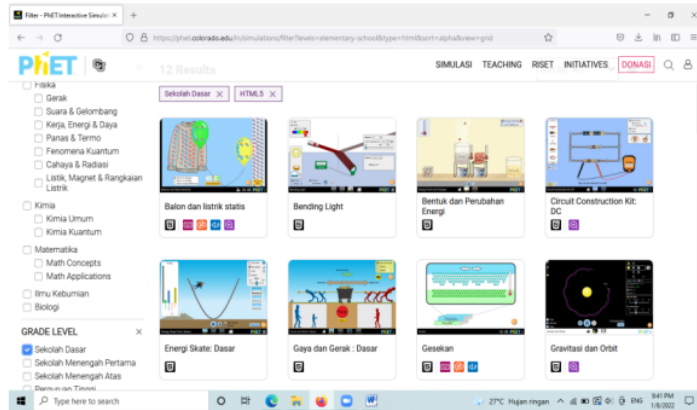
Filter - PhET Interactive Simula ×
+
https://phet.colorado.edu/in/simulations/filter?levels=elementary-school&type=html&sort=alpha&view=grid
PhET
12 Results
SIMULASI TEACHING RISET INITIATIVES DONASI
Fisika
Gerak
Suara & Gelombang
Kerja, Energi & Daya
Panas & Termo
Fenomena Kuantum
Cahaya & Radiasi
Listik, Magnet & Rangkaian Listrik
Kimia
Kimia Umum
Kimia Kuantum
Matematika
Math Concepts
Math Applications
Ilmu Kebumian
Biologi
GRADE LEVEL ×
Sekolah Dasar
Sekolah Menengah Pertama
Sekolah Menengah Atas
Perguruan Tinggi
Sekolah Dasar ×
HTML5 ×
Balon dan listrik statis
Bending Light
Bentuk dan Perubahan Energi
Circuit Construction Kit: DC
Energi Skate: Dasar
Gaya dan Gerak : Dasar
Gesekan
Gravitasi dan Orbit
Type here to search
27°C Hujan ringan
ENG
9:41 PM
1/8/2022